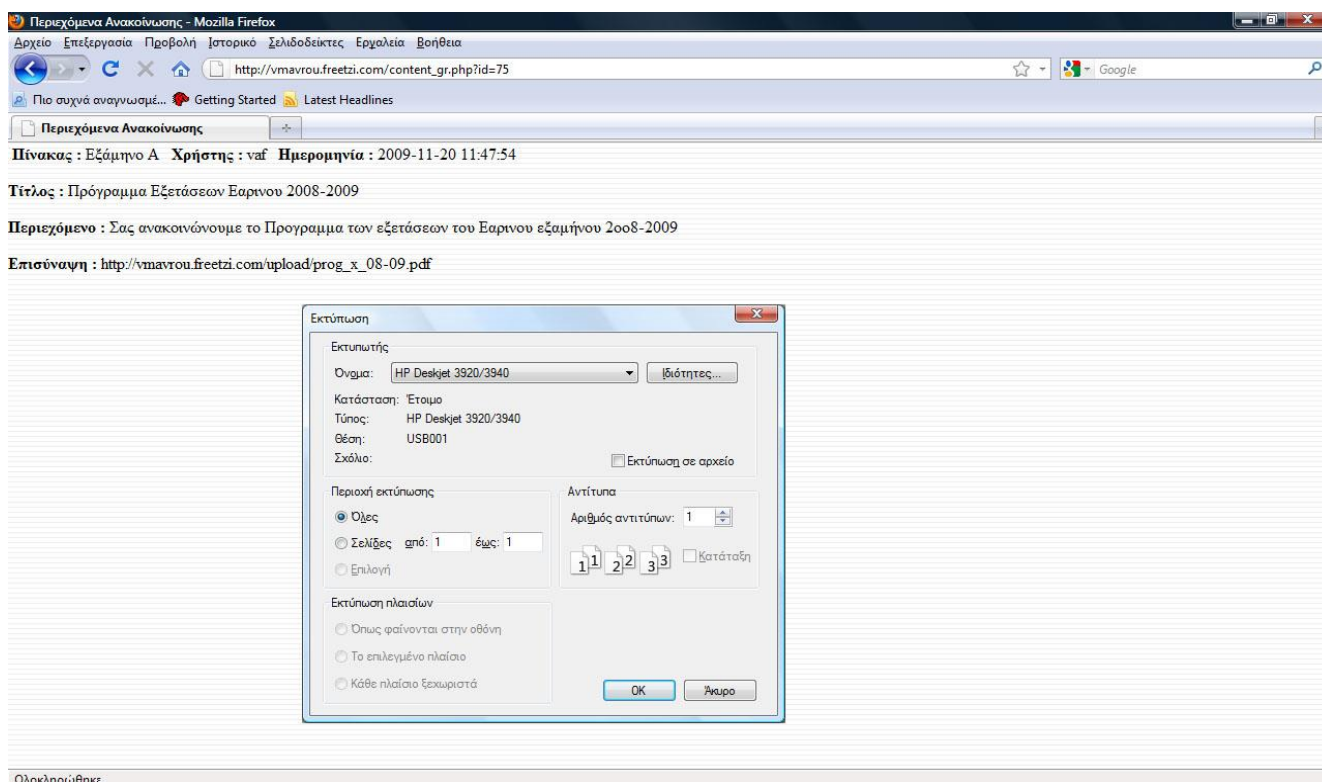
Περιεχόμενα Ανακοίνωσης - Mozilla Firefox

Αρχείο Επεξεργασία Προβολή Ιστορικό Σελιδοδείκτες Εργαλεία Βοήθεια

http://vmavrou.freetzi.com/content_gr.php?id=75

Google

Πιο συχνά αναγνωσμέ... Getting Started Latest Headlines

Περιεχόμενα Ανακοίνωσης

Πίνακας : Εξάμηνο Α Χρήστης : vaf Ημερομηνία : 2009-11-20 11:47:54

Τίτλος : Πρόγραμμα Εξετάσεων Εαρινου 2008-2009

Περιεχόμενο : Σας ανακοινώνουμε το Προγραμμα των εξετάσεων του Εαρινου εξαμήνου 2oo8-2009

Επισύναψη : http://vmavrou.freetzi.com/upload/prog_x_08-09.pdf

Εκτύπωση

Εκτυπωτής

Όνομα: HP Deskjet 3920/3940 Ιδιότητες...

Κατάσταση: Έτοιμο
Τύπος: HP Deskjet 3920/3940
Θέση: USB001
Σχόλιο:

Εκτύπωση σε αρχείο

Περιοχή εκτύπωσης

Όλες
Σελίδες από: 1 έως: 1
Επιλογή

Αντίτυπα

Αριθμός αντιτύπων: 1

1 1 2 2 3 3 Κατάταξη

Εκτύπωση πλαισίων

Όπως φαίνονται στην οθόνη
Το επιλεγμένο πλαίσιο
Κάθε πλαίσιο ξεχωριστά

OK Άκυρο

Ολοκληρώθηκε